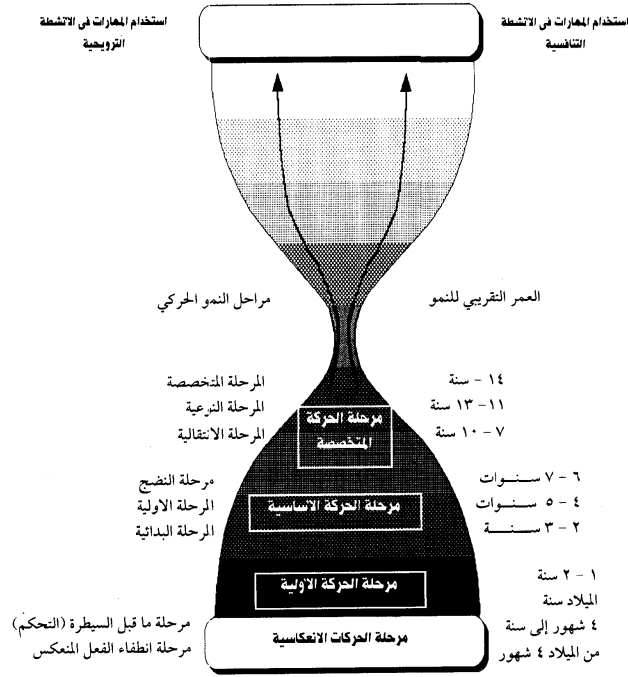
استخدام المهارات فى الانشطة التنافسية

استخدام المهارات فى الانشطة الترويحية

العمر التقريبي للنمو

مراحل النمو الحركي

١٤ - سنة
١١ - ١٣ سنة
٧ - ١٠ سنة

المرحلة المتخصصة
المرحلة النوعية
المرحلة الانتقالية

مرحلة الحركة المتخصصة

٦ - ٧ سنوات
٤ - ٥ سنوات
٢ - ٣ سنة

مرحلة النضج
المرحلة الاولية
المرحلة البدائية

مرحلة الحركة الاساسية

مرحلة الحركة الاولية

١ - ٢ سنة
الميلاد سنة
٤ شهور إلى سنة
من الميلاد ٤ شهور

مرحلة ما قبل السيطرة (التحكم)
مرحلة انطفاء الفعل المنعكس

مرحلة الحركات الانعكاسية